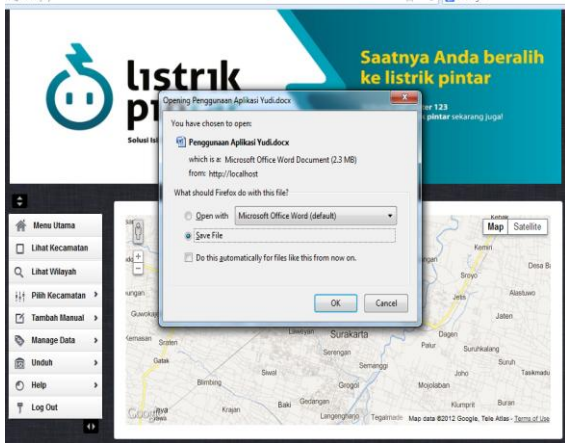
listrik pi

Solusi l

Saatnya Anda beralih ke listrik pintar

ter 123

pintar sekarang juga!

Opening Penggunaan Aplikasi Yudi.docx

You have chosen to open:

Penggunaan Aplikasi Yudi.docx

which is a: Microsoft Office Word Document (2.3 MB)

from: http://localhost

What should Firefox do with this file?

Open with Microsoft Office Word (default)

Save File

Do this automatically for files like this from now on.

OK Cancel

Menu Utama

Lihat Kecamatan

Lihat Wilayah

Pilih Kecamatan

Tambah Manual

Manage Data

Unduh

Help

Log Out

Map Satellite

Kemiri

Desa B

Sroyo

Jebres

Alastuwo

Jaten

Gawok

Kemasan

Sraten

Laweyan

Surakarta

Serengan

Dagen

Palur

Suruhkalang

Gatak

Siwal

Semanggi

Joho

Suruh

Tasikmadu

Blimbing

Grogol

Mojolaban

Krajan

Baki

Gedangan

Langenharjo

Tegalmade

Klumprit

Buran

Google

Map data ©2012 Google, Tele Atlas - Terms of Use